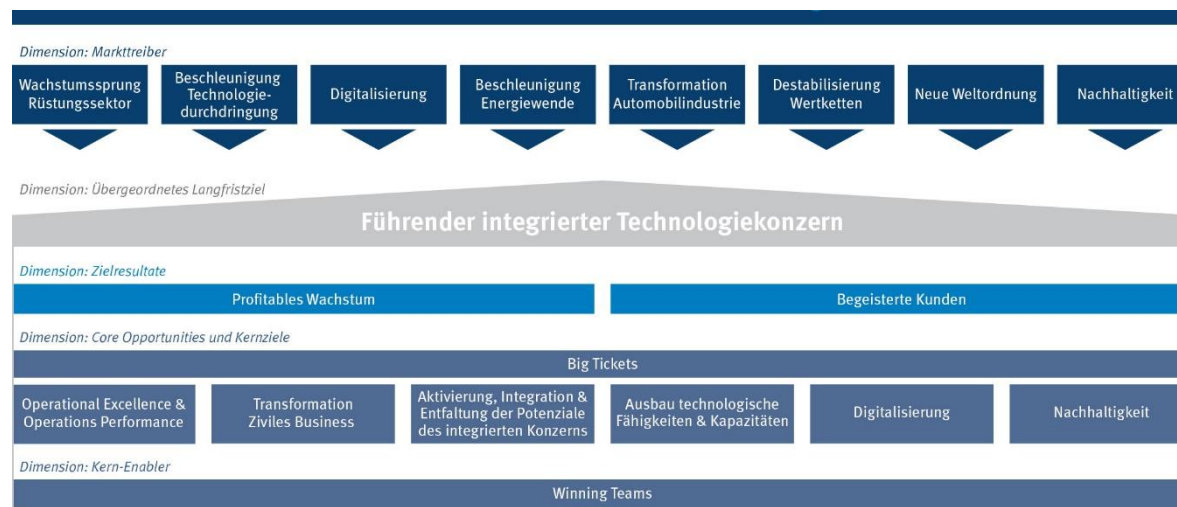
Dimension: Markttreiber

Wachstumssprung Rüstungssektor

Beschleunigung Technologiedurchdringung

Digitalisierung

Beschleunigung Energiewende

Transformation Automobilindustrie

Destabilisierung Wertketten

Neue Weltordnung

Nachhaltigkeit

Dimension: Übergeordnetes Langfristziel

Führender integrierter Technologiekonzern

Dimension: Zielresultate

Profitables Wachstum

Begeisterte Kunden

Dimension: Core Opportunities und Kernziele

Big Tickets

Operational Excellence & Operations Performance

Transformation Ziviles Business

Aktivierung, Integration & Entfaltung der Potenziale des integrierten Konzerns

Ausbau technologische Fähigkeiten & Kapazitäten

Digitalisierung

Nachhaltigkeit

Dimension: Kern-Enabler

Winning Teams